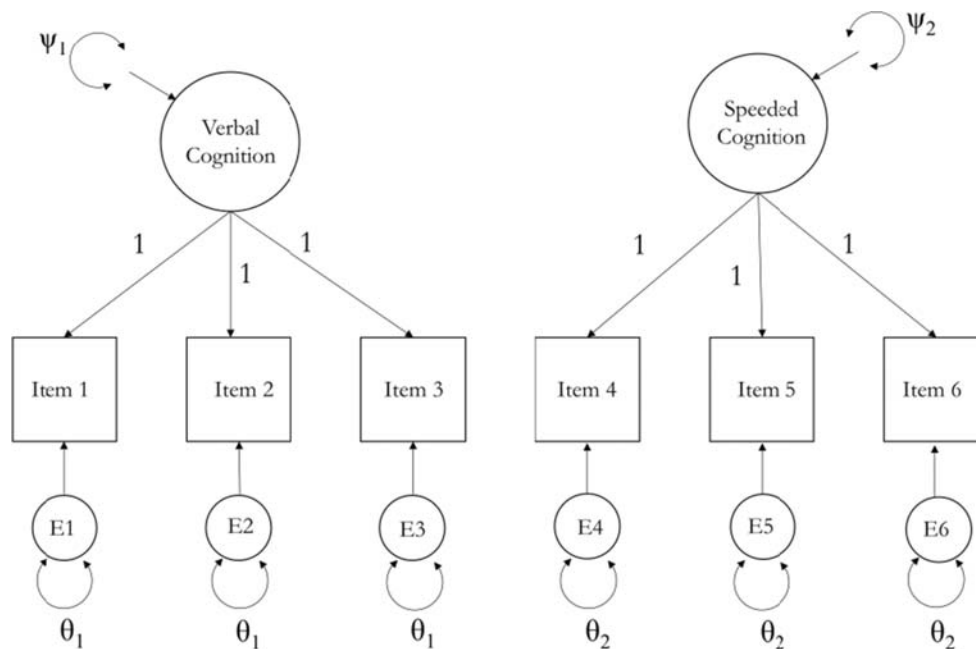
$\psi_1$

Verbal Cognition

1 1 1

Item 1

Item 2

Item 3

E1

E2

E3

$\theta_1$ $\theta_1$ $\theta_1$

$\psi_2$

Speeded Cognition

1 1 1

Item 4

Item 5

Item 6

E4

E5

E6

$\theta_2$ $\theta_2$ $\theta_2$